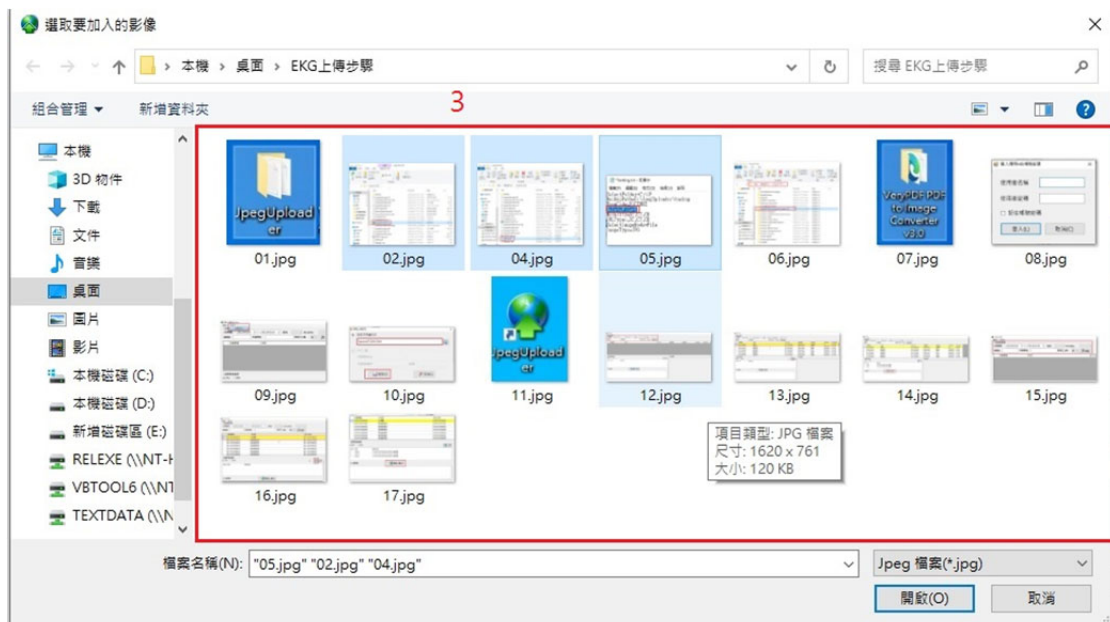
選取要加入的影像

本機 › 桌面 › EKG上傳步驟

搜尋 EKG上傳步驟

組合管理 ▾ 新增資料夾

3

本機
3D 物件
下載
文件
音樂
桌面
圖片
影片
本機磁碟 (C:)
本機磁碟 (D:)
新增磁碟區 (E:)
RELEXE (\\NT-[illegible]
VBTOOL6 (\\NT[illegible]
TEXTDATA (\\N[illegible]

JpegUploader
01.jpg
02.jpg
04.jpg
05.jpg
06.jpg
VeryPDF PDF to Image Converter v3.0
07.jpg
08.jpg
09.jpg
10.jpg
JpegUploader
11.jpg
12.jpg
13.jpg
14.jpg
15.jpg
16.jpg
17.jpg

項目類型: JPG 檔案
尺寸: 1620 x 761
大小: 120 KB

檔案名稱(N): "05.jpg" "02.jpg" "04.jpg"
Jpeg 檔案(*.jpg)
開啟(O)
取消